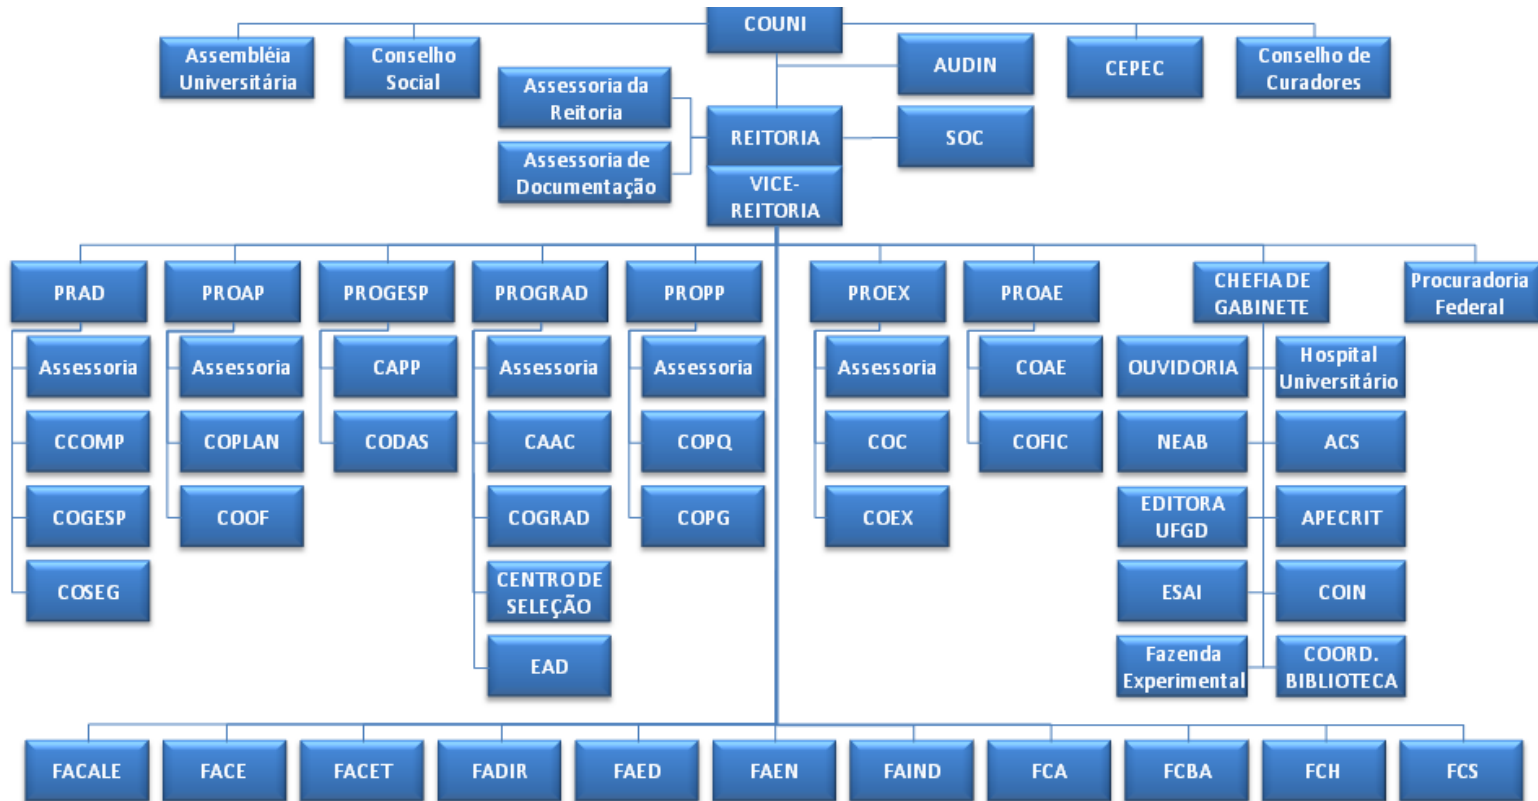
COUNI

Assembléia Universitária

Conselho Social

Assessoria da Reitoria

Assessoria de Documentação

AUDIN

CEPEC

Conselho de Curadores

REITORIA

SOC

VICE-REITORIA

PRAD
Assessoria
CCOMP
COGESP
COSEG

PROAP
Assessoria
COPLAN
COOF

PROGESP
CAPP
CODAS

PROGRAD
Assessoria
CAAC
COGRAD
CENTRO DE SELEÇÃO
EAD

PROPP
Assessoria
COPQ
COPG

PROEX
Assessoria
COC
COEX

PROAE
COAE
COFIC

CHEFIA DE GABINETE
OUVIDORIA
NEAB
EDITORA UFGD
ESAI
Fazenda Experimental
Hospital Universitário
ACS
APECRIT
COIN
COORD. BIBLIOTECA

Procuradoria Federal

FACALE
FACE
FACET
FADIR
FAED
FAEN
FAIND
FCA
FCBA
FCH
FCS